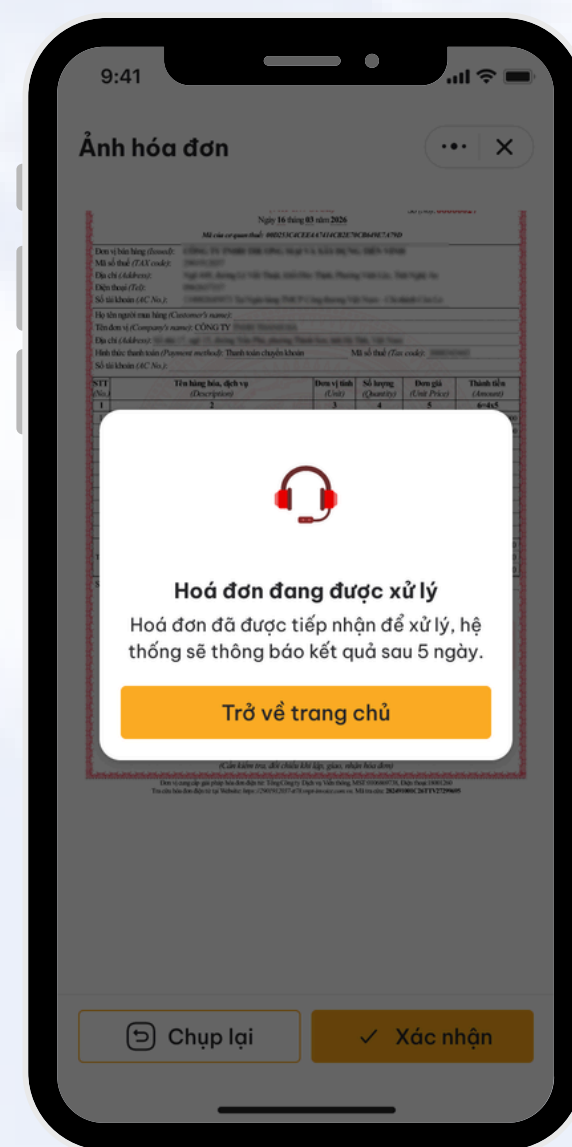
9:41

Ảnh hóa đơn

Ngày 16 tháng 03 năm 2026

Mã của cơ quan thuế: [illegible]

Đơn vị bán hàng (Issued): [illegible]
Mã số thuế (TAX code): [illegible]
Địa chỉ (Address): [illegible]
Điện thoại (Tel): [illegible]
Số tài khoản (AC No.): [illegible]

Họ tên người mua hàng (Customer's name):
Tên đơn vị (Company's name): CÔNG TY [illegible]
Địa chỉ (Address): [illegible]
Hình thức thanh toán (Payment method): Thanh toán chuyển khoản Mã số thuế (Tax code): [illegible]
Số tài khoản (AC No.):

| STT (No.) | Tên hàng hóa, dịch vụ (Description) | Đơn vị tính (Unit) | Số lượng (Quantity) | Đơn giá (Unit Price) | Thành tiền (Amount) |
|---|---|---|---|---|---|
| 1 | 2 | 3 | 4 | 5 | 6=4x5 |

Hoá đơn đang được xử lý

Hoá đơn đã được tiếp nhận để xử lý, hệ thống sẽ thông báo kết quả sau 5 ngày.

Trở về trang chủ

(Cần kiểm tra, đối chiếu khi lập, giao, nhận hóa đơn)

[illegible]

Chụp lại

✓ Xác nhận